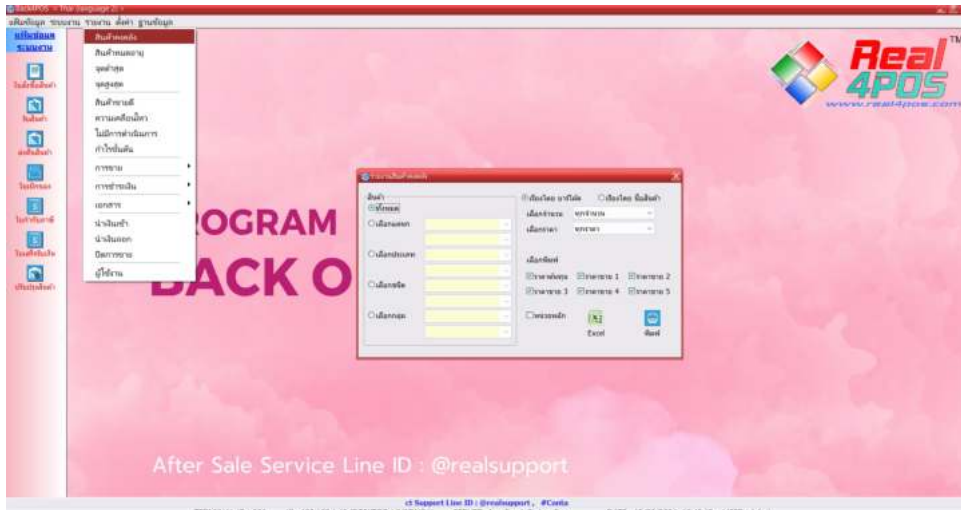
BackPOS

สินค้าคงคลัง
สินค้าหมดอายุ
จุดต่ำสุด
จุดสูงสุด
สินค้าขายดี
ความเคลื่อนไหว
ไม่มีการเคลื่อนไหว
กำไรขั้นต้น
การขาย
การชำระเงิน
เอกสาร
นำสินค้าเข้า
นำสินค้าออก
ปิดการขาย
ผู้ใช้งาน

Real 4POS TM
www.real4pos.com

ROGRAM
BACK O

สินค้า
ทั้งหมด
เลือกแผนก
เลือกประเภท
เลือกยี่ห้อ
เลือกกลุ่ม

Excel
พิมพ์

After Sale Service Line ID : @realsupport

Support Line ID : @realsupport